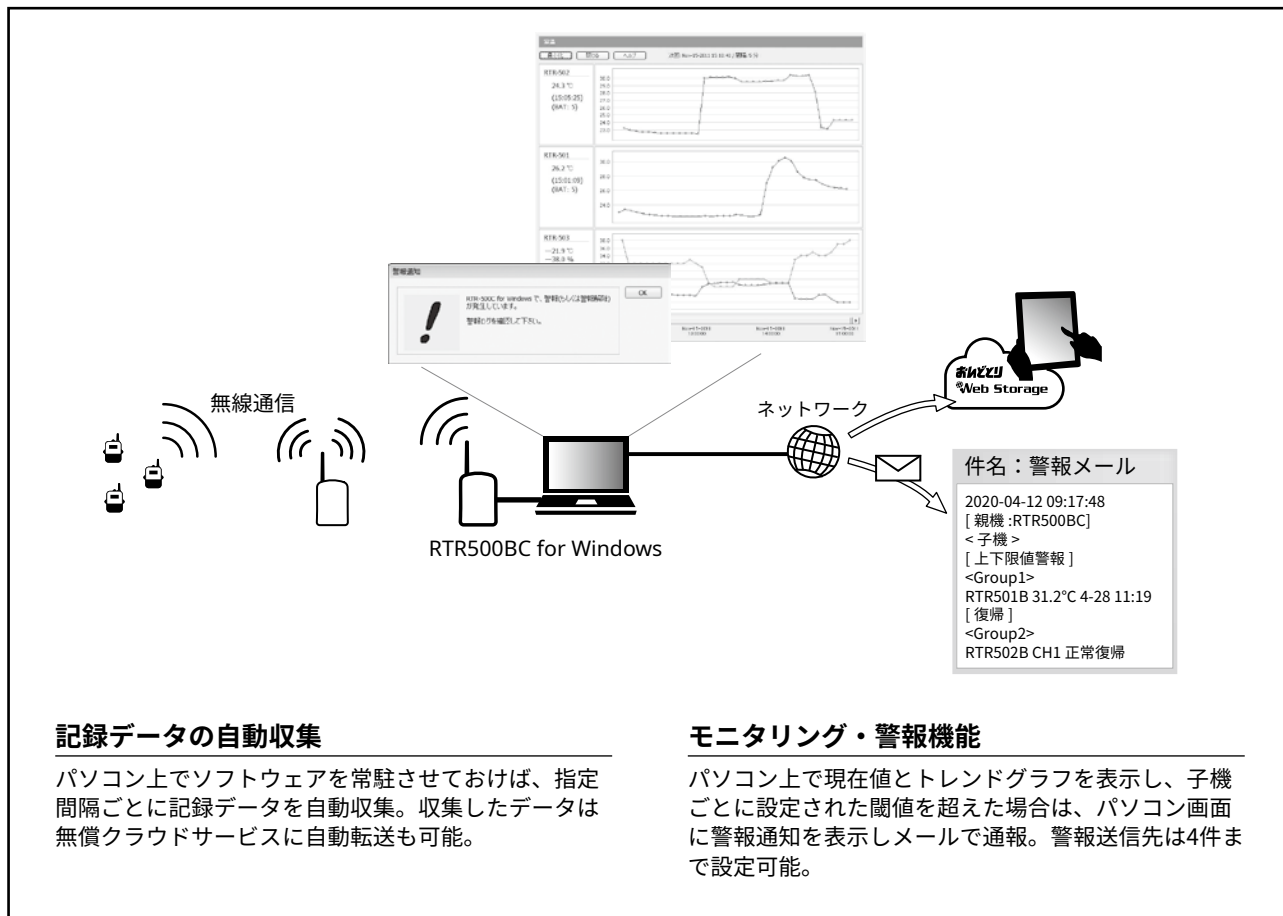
RTR-502
24.3 °C
(15:05:25)
(BAT: 5)

RTR-501
26.2 °C
(15:01:09)
(BAT: 5)

RTR-503
21.9 °C
38.3 %

警報通知

RTR-500C for Windows で、警報(もしくは警報解除)が発生しています。
警報ログを確認して下さい。

OK

無線通信

ネットワーク

おんどとり
Web Storage

RTR500BC for Windows

件名：警報メール

2020-04-12 09:17:48
[ 親機 :RTR500BC]
< 子機 >
[ 上下限値警報 ]
<Group1>
RTR501B 31.2°C 4-28 11:19
[ 復帰 ]
<Group2>
RTR502B CH1 正常復帰

記録データの自動収集

パソコン上でソフトウェアを常駐させておけば、指定間隔ごとに記録データを自動収集。収集したデータは無償クラウドサービスに自動転送も可能。

モニタリング・警報機能

パソコン上で現在値とトレンドグラフを表示し、子機ごとに設定された閾値を超えた場合は、パソコン画面に警報通知を表示しメールで通報。警報送信先は4件まで設定可能。